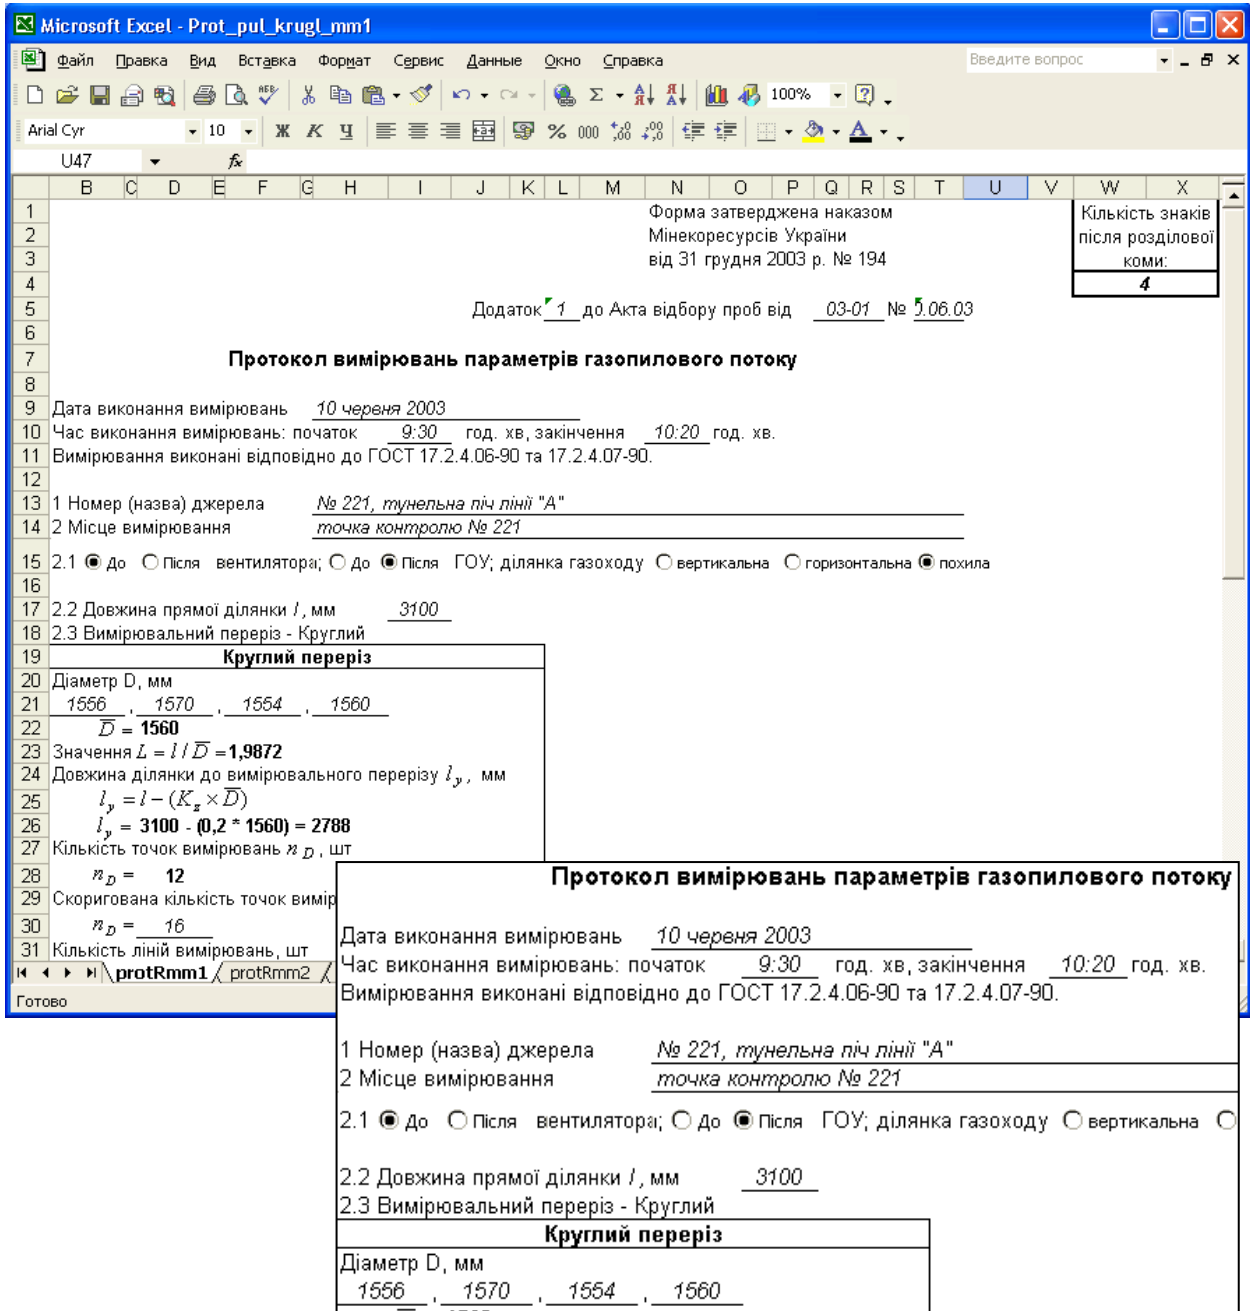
Microsoft Excel - Prot_pul_krugl_mm1

Файл Правка Вид Вставка Формат Сервис Данные Окно Справка

Введите вопрос

Arial Cyr 10 Ж К Ч % 000 100%

U47 fx

B C D E F G H I J K L M N O P Q R S T U V W X

1 Форма затверджена наказом
2 Мінекоресурсів України
3 від 31 грудня 2003 р. № 194

Кількість знаків після розділової коми:
4

5 Додаток 1 до Акта відбору проб від 03-01 № 5.06.03

7 Протокол вимірювань параметрів газопилового потоку

9 Дата виконання вимірювань 10 червня 2003
10 Час виконання вимірювань: початок 9:30 год. хв, закінчення 10:20 год. хв.
11 Вимірювання виконані відповідно до ГОСТ 17.2.4.06-90 та 17.2.4.07-90.

13 1 Номер (назва) джерела № 221, тунельна піч лінії "А"
14 2 Місце вимірювання точка контролю № 221

15 2.1 До Після вентилятора; До Після ГОУ; ділянка газоходу вертикальна горизонтальна похила

17 2.2 Довжина прямої ділянки $l$, мм 3100
18 2.3 Вимірювальний переріз - Круглий
19 Круглий переріз
20 Діаметр D, мм
21 1556 , 1570 , 1554 , 1560
22 $\overline{D}$ = 1560
23 Значення $L = l / \overline{D}$ =1,9872
24 Довжина ділянки до вимірювального перерізу $l_y$, мм
25 $l_y = l - (K_z \times \overline{D})$
26 $l_y$ = 3100 - (0,2 * 1560) = 2788
27 Кількість точок вимірювань $n_D$, шт
28 $n_D$ = 12
29 Скоригована кількість точок вимір
30 $n_D$ = 16
31 Кількість ліній вимірювань, шт

protRmm1 protRmm2

Готово

Протокол вимірювань параметрів газопилового потоку

Дата виконання вимірювань 10 червня 2003
Час виконання вимірювань: початок 9:30 год. хв, закінчення 10:20 год. хв.
Вимірювання виконані відповідно до ГОСТ 17.2.4.06-90 та 17.2.4.07-90.

1 Номер (назва) джерела № 221, тунельна піч лінії "А"
2 Місце вимірювання точка контролю № 221

2.1 До Після вентилятора; До Після ГОУ; ділянка газоходу вертикальна

2.2 Довжина прямої ділянки $l$, мм 3100
2.3 Вимірювальний переріз - Круглий
Круглий переріз
Діаметр D, мм
1556 , 1570 , 1554 , 1560